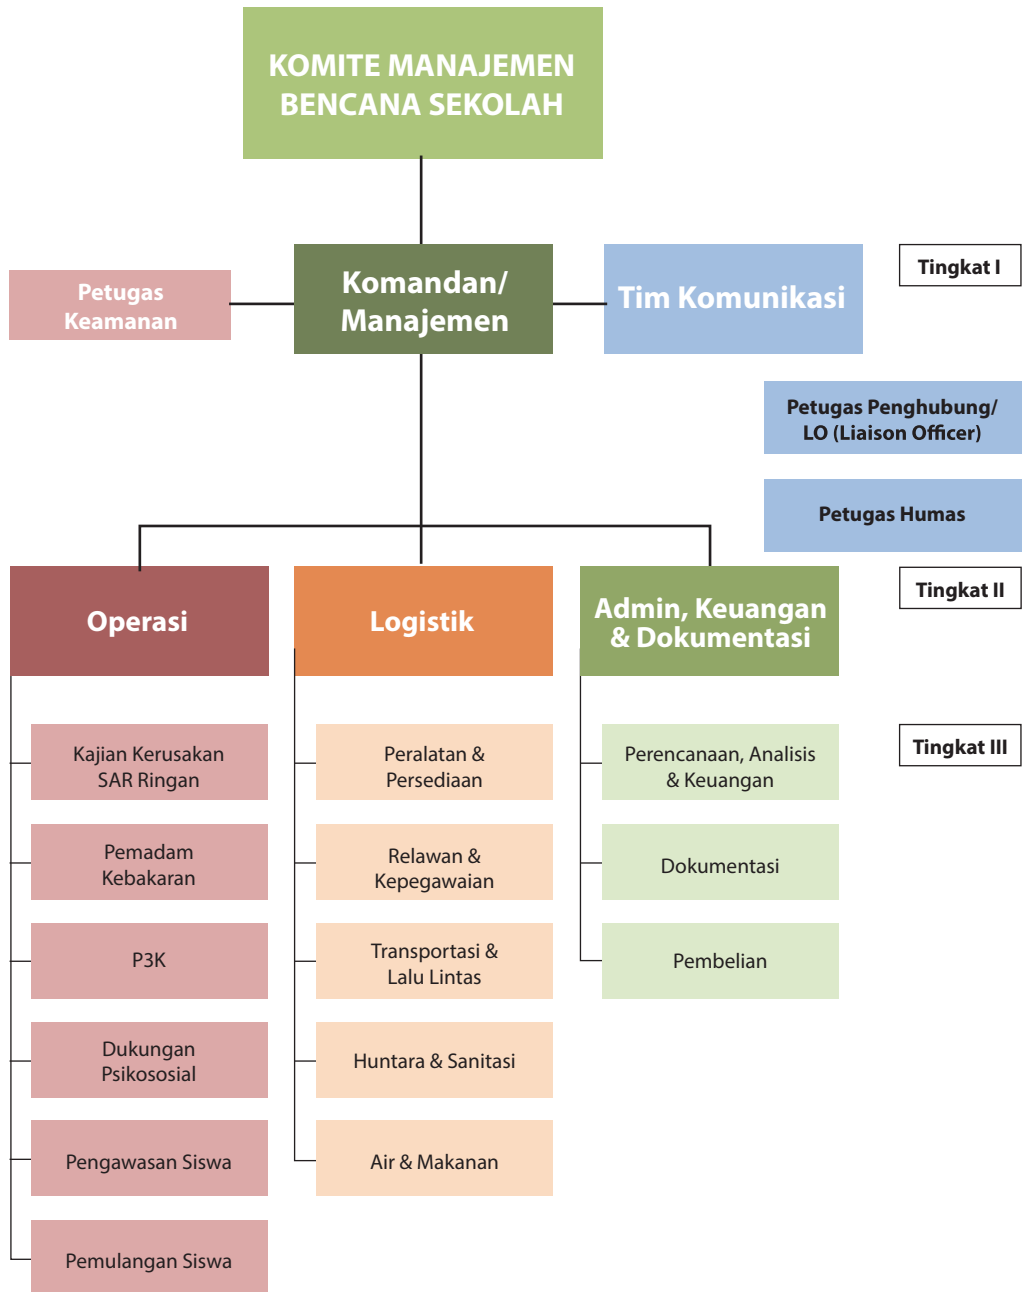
KOMITE MANAJEMEN BENCANA SEKOLAH

Petugas Keamanan

Komandan/ Manajemen

Tim Komunikasi

Tingkat I

Petugas Penghubung/ LO (Liaison Officer)

Petugas Humas

Operasi

Logistik

Admin, Keuangan & Dokumentasi

Tingkat II

Kajian Kerusakan SAR Ringan

Pemadam Kebakaran

P3K

Dukungan Psikososial

Pengawasan Siswa

Pemulangan Siswa

Peralatan & Persediaan

Relawan & Kepegawaian

Transportasi & Lalu Lintas

Huntara & Sanitasi

Air & Makanan

Perencanaan, Analisis & Keuangan

Dokumentasi

Pembelian

Tingkat III